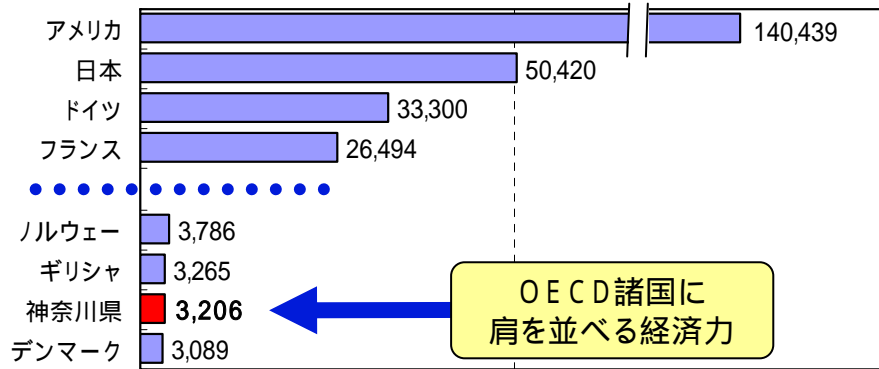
| | |
|---|---|
| アメリカ | 140,439 |
| 日本 | 50,420 |
| ドイツ | 33,300 |
| フランス | 26,494 |
| ノルウェー | 3,786 |
| ギリシャ | 3,265 |
| 神奈川県 | 3,206 |
| デンマーク | 3,089 |

ＯＥＣＤ諸国に
肩を並べる経済力